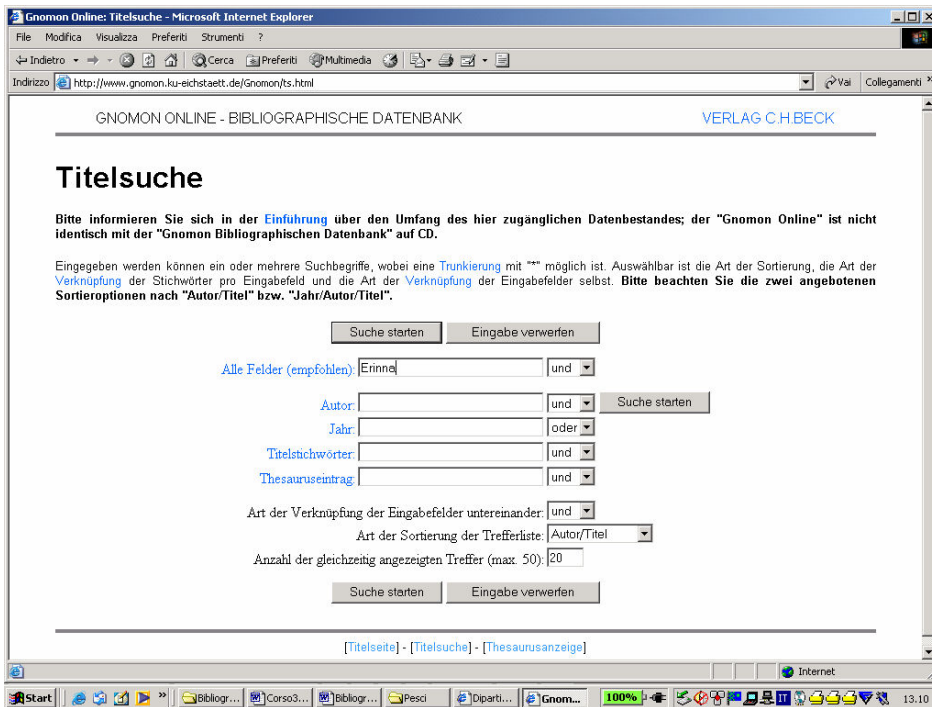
Gnomon Online: Titelsuche - Microsoft Internet Explorer

File Modifica Visualizza Preferiti Strumenti ?

Indietro Cerca Preferiti Multimedia

Indirizzo http://www.gnomon.ku-eichstaett.de/Gnomon/ts.html Vai Collegamenti

GNOMON ONLINE - BIBLIOGRAPHISCHE DATENBANK VERLAG C.H.BECK

Titelsuche

Bitte informieren Sie sich in der Einführung über den Umfang des hier zugänglichen Datenbestandes; der "Gnomon Online" ist nicht identisch mit der "Gnomon Bibliographischen Datenbank" auf CD.

Eingegeben werden können ein oder mehrere Suchbegriffe, wobei eine Trunkierung mit "*" möglich ist. Auswählbar ist die Art der Sortierung, die Art der Verknüpfung der Stichwörter pro Eingabefeld und die Art der Verknüpfung der Eingabefelder selbst. Bitte beachten Sie die zwei angebotenen Sortieroptionen nach "Autor/Titel" bzw. "Jahr/Autor/Titel".

Suche starten Eingabe verwerfen

Alle Felder (empfohlen): Erinna und

Autor: und Suche starten

Jahr: oder

Titelstichwörter: und

Thesauruseintrag: und

Art der Verknüpfung der Eingabefelder untereinander: und

Art der Sortierung der Trefferliste: Autor/Titel

Anzahl der gleichzeitig angezeigten Treffer (max. 50): 20

Suche starten Eingabe verwerfen

[Titelseite] - [Titelsuche] - [Thesaurusanzeige]

Internet

Start Bibliogr... Corso3... Bibliogr... Pesci Diparti... Gnom... 100% 13.10